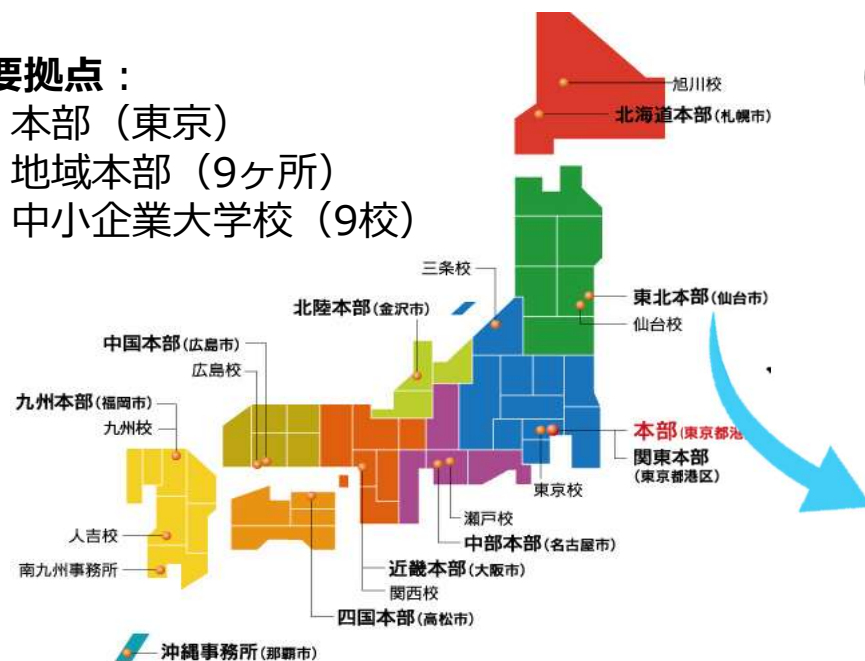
要拠点：
本部（東京）
地域本部（9ヶ所）
中小企業大学校（9校）

旭川校
北海道本部(札幌市)
三条校
東北本部(仙台市)
仙台校
北陸本部(金沢市)
中国本部(広島市)
広島校
九州本部(福岡市)
九州校
本部(東京都港
関東本部
(東京都港区)
東京校
瀬戸校
中部本部(名古屋市)
人吉校
南九州事務所
近畿本部(大阪市)
関西校
四国本部(高松市)
沖縄事務所(那覇市)